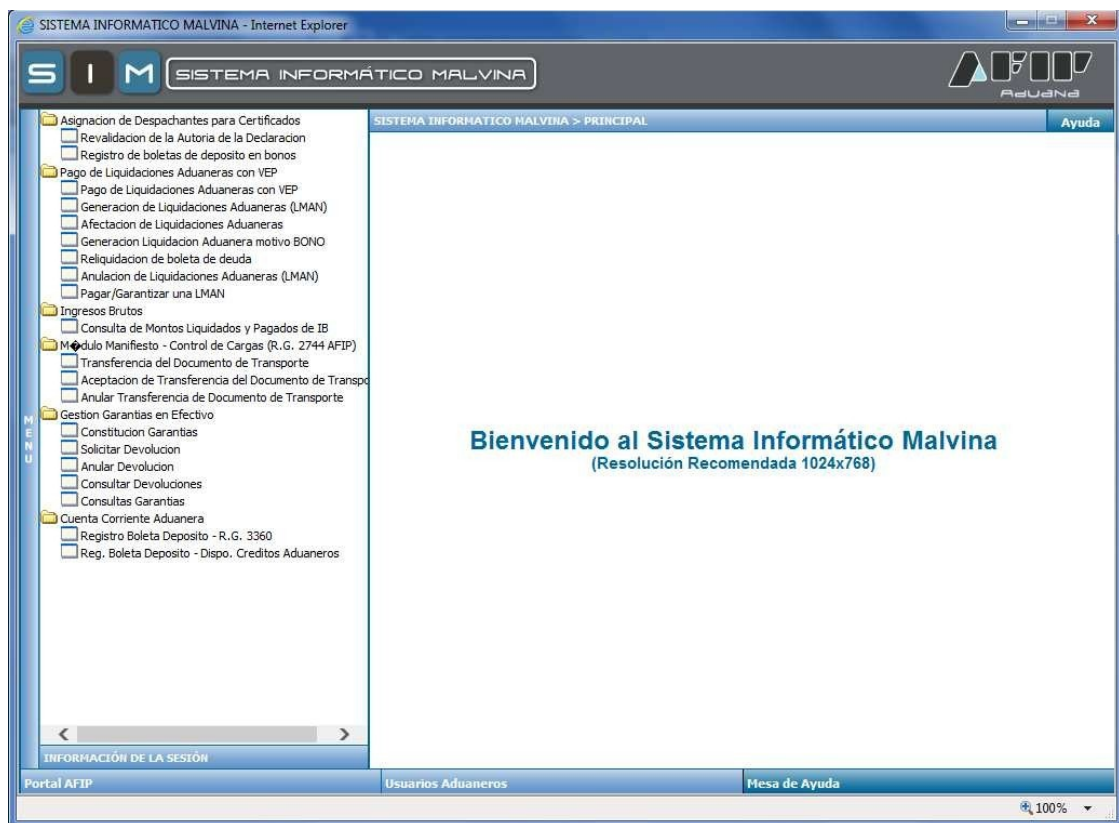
SISTEMA INFORMATICO MALVINA - Internet Explorer

S I M SISTEMA INFORMÁTICO MALVINA

AFIP AduaNa

Asignacion de Despachantes para Certificados
Revalidacion de la Autoria de la Declaracion
Registro de boletas de deposito en bonos
Pago de Liquidaciones Aduaneras con VEP
Pago de Liquidaciones Aduaneras con VEP
Generacion de Liquidaciones Aduaneras (LMAN)
Afectacion de Liquidaciones Aduaneras
Generacion Liquidacion Aduanera motivo BONO
Reliquidacion de boleta de deuda
Anulacion de Liquidaciones Aduaneras (LMAN)
Pagar/Garantizar una LMAN
Ingresos Brutos
Consulta de Montos Liquidados y Pagados de IB
M�dulo Manifiesto - Control de Cargas (R.G. 2744 AFIP)
Transferencia del Documento de Transporte
Aceptacion de Transferencia del Documento de Transpo
Anular Transferencia de Documento de Transporte
Gestion Garantias en Efectivo
Constitucion Garantias
Solicitar Devolucion
Anular Devolucion
Consultar Devoluciones
Consultas Garantias
Cuenta Corriente Aduanera
Registro Boleta Deposito - R.G. 3360
Reg. Boleta Deposito - Dispo. Creditos Aduaneros

MENU

INFORMACIÓN DE LA SESIÓN

SISTEMA INFORMATICO MALVINA > PRINCIPAL

Ayuda

Bienvenido al Sistema Informático Malvina
(Resolución Recomendada 1024x768)

Portal AFIP

Usuarios Aduaneros

Mesa de Ayuda

100%